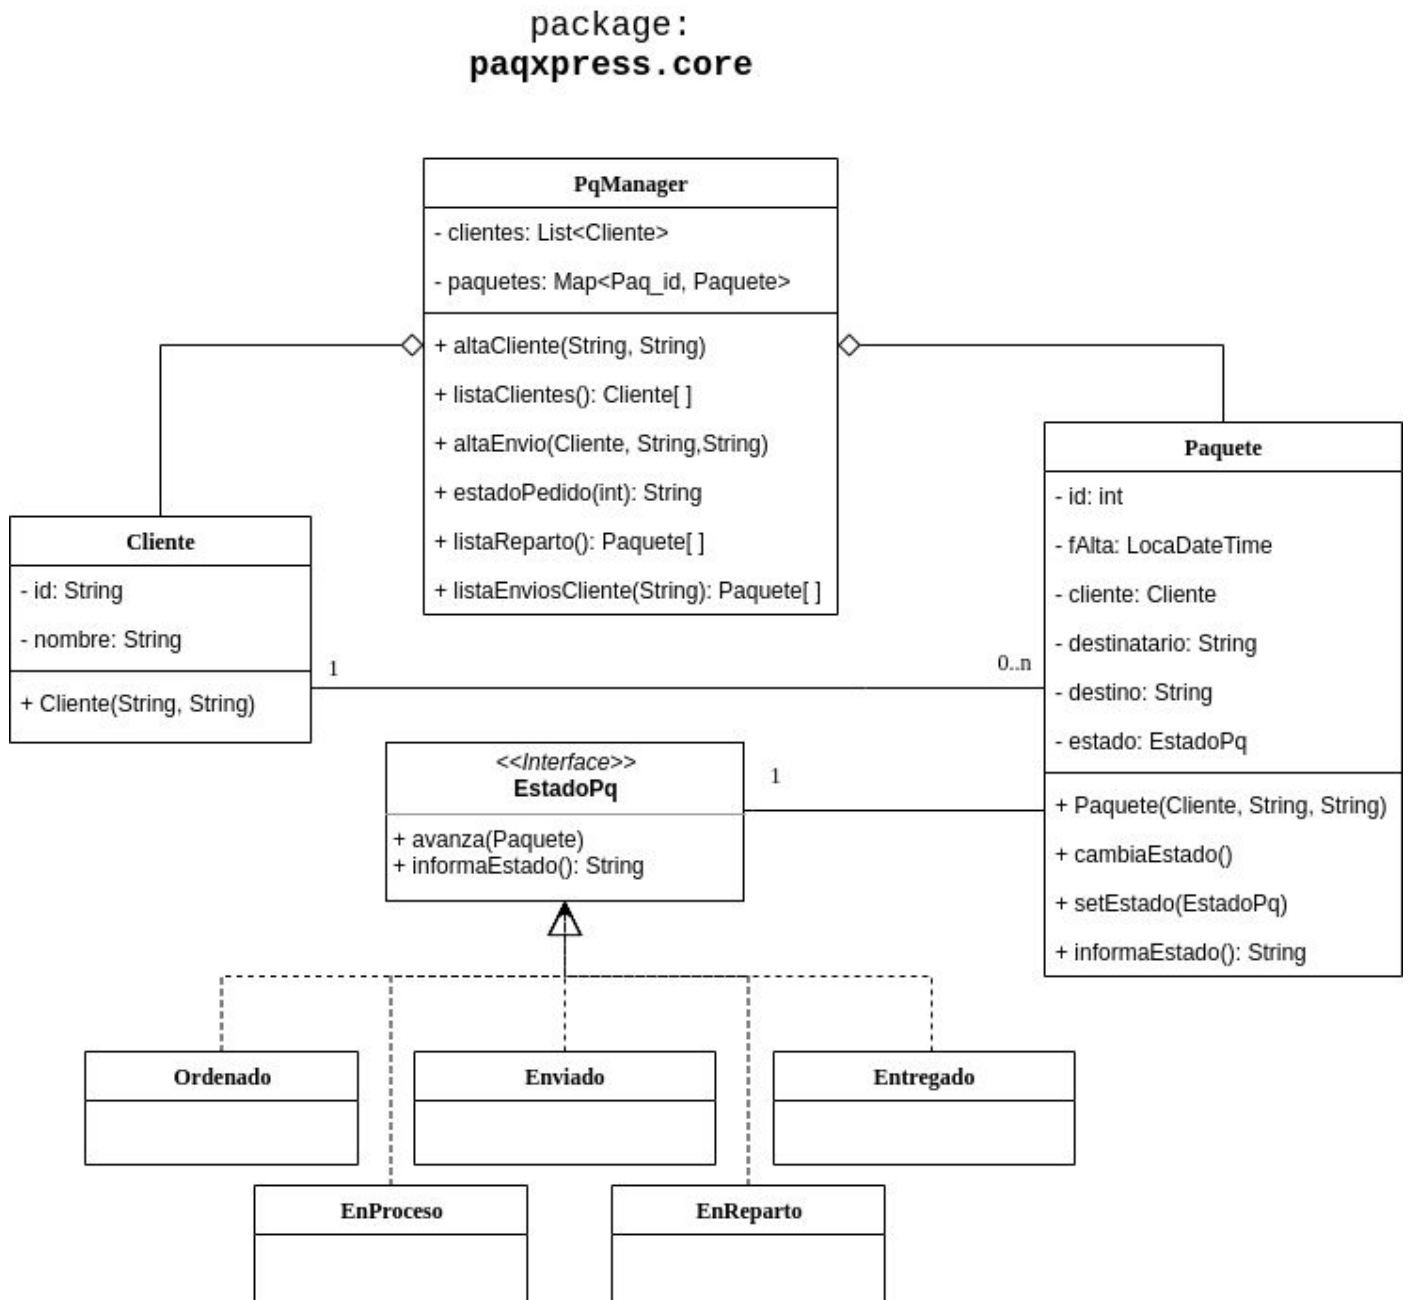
package:
**paqxpress.core**

**PqManager**
- clientes: List<Cliente>
- paquetes: Map<Paq_id, Paquete>
+ altaCliente(String, String)
+ listaClientes(): Cliente[ ]
+ altaEnvio(Cliente, String,String)
+ estadoPedido(int): String
+ listaReparto(): Paquete[ ]
+ listaEnviosCliente(String): Paquete[ ]

**Cliente**
- id: String
- nombre: String
+ Cliente(String, String)

1

0..n

**Paquete**
- id: int
- fAlta: LocaDateTime
- cliente: Cliente
- destinatario: String
- destino: String
- estado: EstadoPq
+ Paquete(Cliente, String, String)
+ cambiaEstado()
+ setEstado(EstadoPq)
+ informaEstado(): String

<<Interface>>
**EstadoPq**
+ avanza(Paquete)
+ informaEstado(): String

1

**Ordenado**

**Enviado**

**Entregado**

**EnProceso**

**EnReparto**